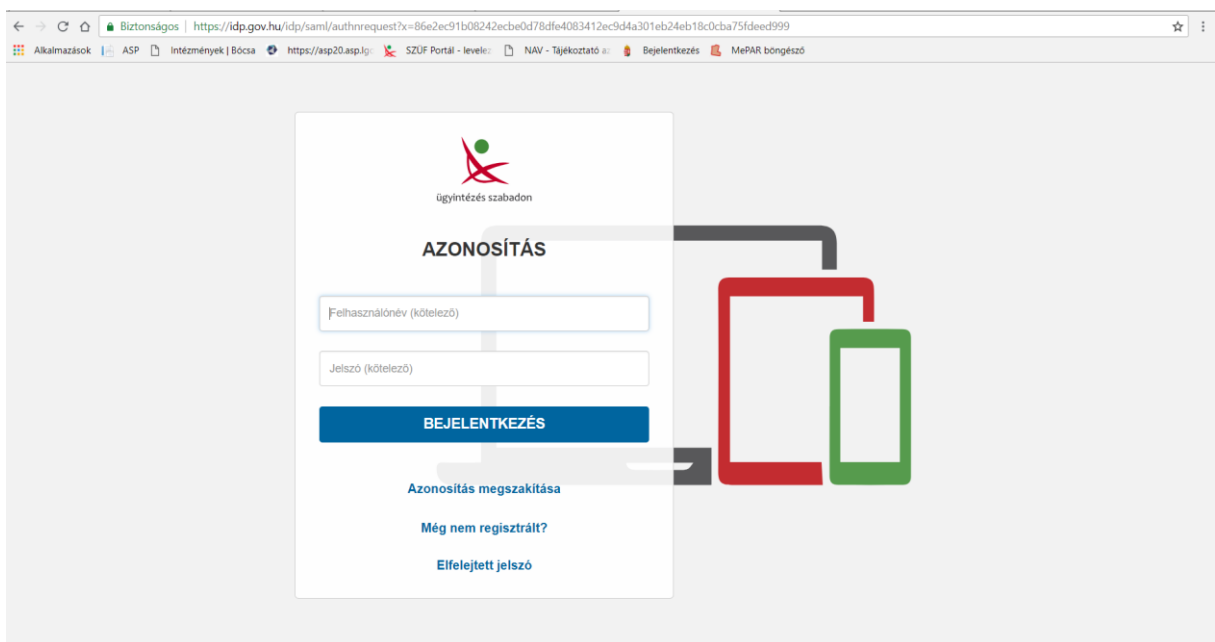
Biztonságos | https://idp.gov.hu/idp/saml/authnrequest?x=86e2ec91b08242ecbe0d78dfe4083412ec9d4a301eb24eb18c0cba75fdeed999

Alkalmazások ASP Intézmények | Bócsa https://asp20.asp.lgo SZÜF Portál - levele: NAV - Tájékoztató az Bejelentkezés MePAR böngésző

ügyintézés szabadon

AZONOSÍTÁS

Felhasználónév (kötelező)

Jelszó (kötelező)

BEJELENTKEZÉS

Azonosítás megszakítása

Még nem regisztrált?

Elfelejtett jelszó